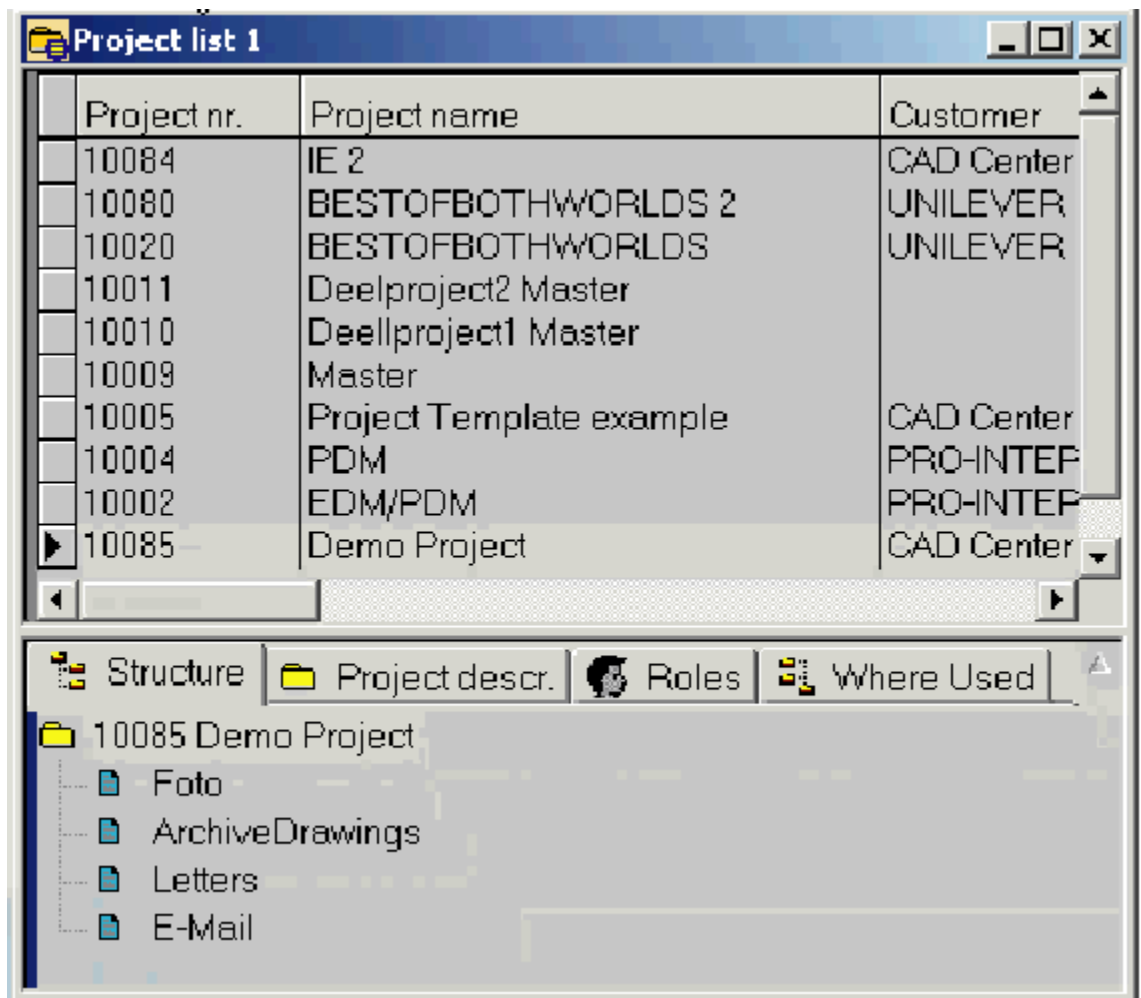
Project list 1

| Project nr. | Project name | Customer |
|---|---|---|
| 10084 | IE 2 | CAD Center |
| 10080 | BESTOFBOTHWORLDS 2 | UNILEVER |
| 10020 | BESTOFBOTHWORLDS | UNILEVER |
| 10011 | Deelproject2 Master | |
| 10010 | Deellproject1 Master | |
| 10009 | Master | |
| 10005 | Project Template example | CAD Center |
| 10004 | PDM | PRO-INTEF |
| 10002 | EDM/PDM | PRO-INTEF |
| 10085 | Demo Project | CAD Center |

Structure | Project descr. | Roles | Where Used

10085 Demo Project
Foto
ArchiveDrawings
Letters
E-Mail